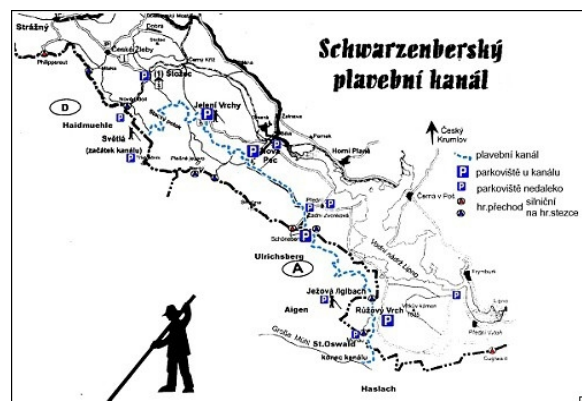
Strážný

České Žleby

Stožec

D

Haidmuehle

Světlá (začátek kanálu)

Jelení Vrchy

Nová Pec

Horní Planá

Český Krumlov

Schwarzenberský plavební kanál

plavební kanál

P parkoviště u kanálu

P parkoviště nedaleko

hr.přechod silniční na hr.stezce

Zadní Zvonková

Schöneben

Ulrichsberg

A

Ježová /Iglbach

Aigen

Růžový Vrch

Große Mühl

St.Oswald

konec kanálu

Haslach